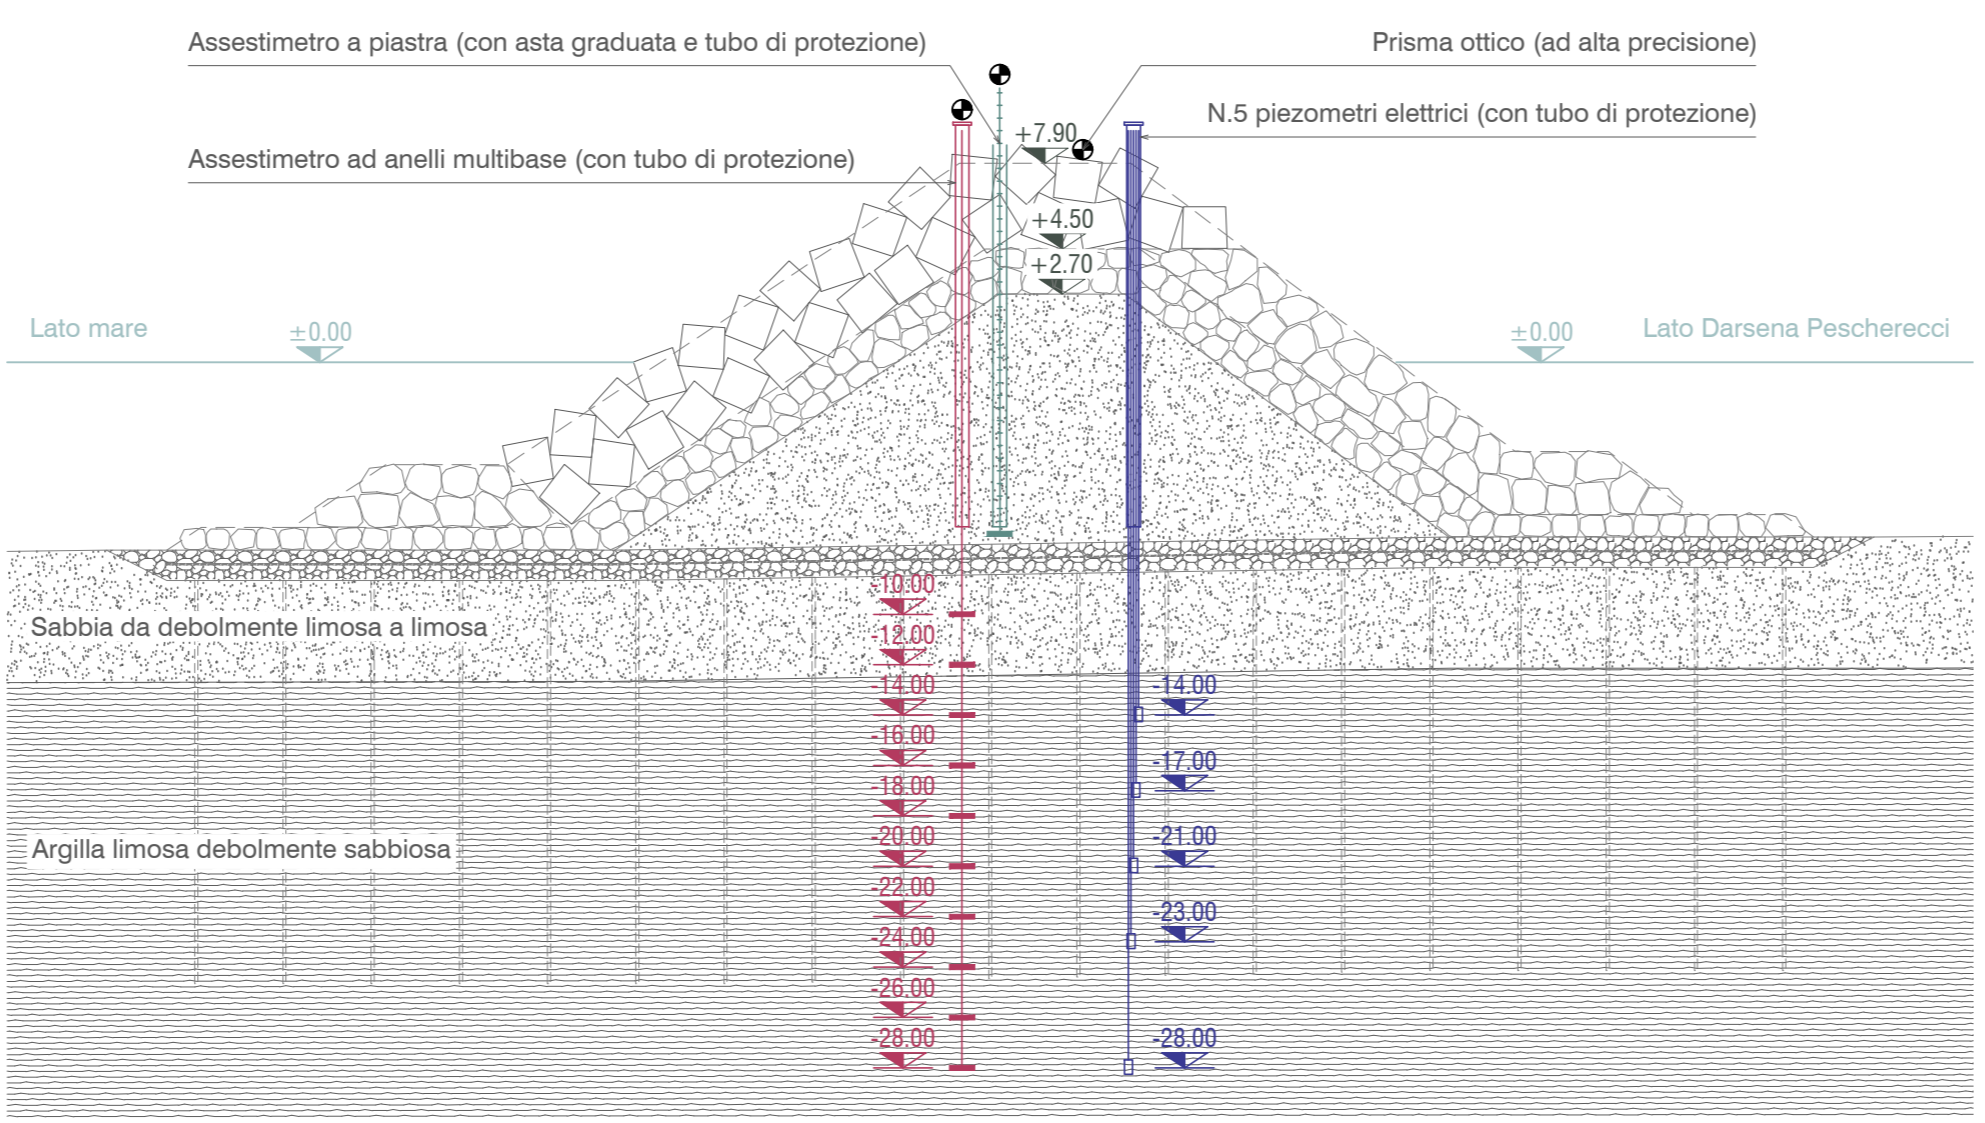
Assestimetro a piastra (con asta graduata e tubo di protezione)

Prisma ottico (ad alta precisione)

N.5 piezometri elettrici (con tubo di protezione)

Assestimetro ad anelli multibase (con tubo di protezione)

+7.90

+4.50

+2.70

Lato mare

±0.00

±0.00

Lato Darsena Pescherecci

Sabbia da debolmente limosa a limosa

Argilla limosa debolmente sabbiosa

-10.00
-12.00
-14.00
-16.00
-18.00
-20.00
-22.00
-24.00
-26.00
-28.00

-14.00
-17.00
-21.00
-23.00
-28.00